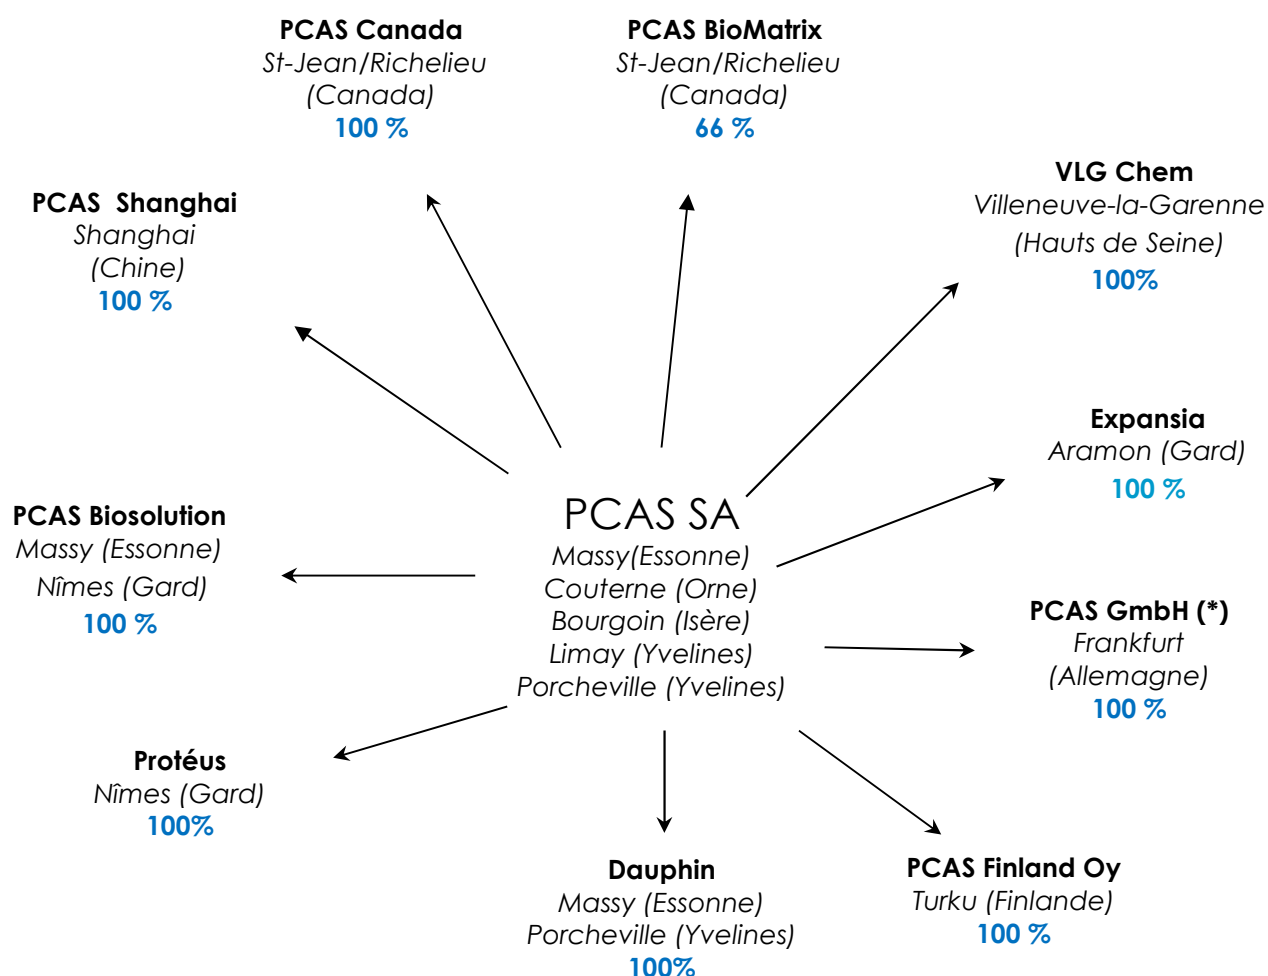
PCAS Canada
St-Jean/Richelieu
(Canada)
100 %

PCAS BioMatrix
St-Jean/Richelieu
(Canada)
66 %

PCAS  Shanghai
Shanghai
(Chine)
100 %

VLG Chem
Villeneuve-la-Garenne
(Hauts de Seine)
100%

Expansia
Aramon (Gard)
100 %

PCAS Biosolution
Massy (Essonne)
Nîmes (Gard)
100 %

PCAS SA
Massy(Essonne)
Couterne (Orne)
Bourgoin (Isère)
Limay (Yvelines)
Porcheville (Yvelines)

PCAS GmbH (*)
Frankfurt
(Allemagne)
100 %

Protéus
Nîmes (Gard)
100%

Dauphin
Massy (Essonne)
Porcheville (Yvelines)
100%

PCAS Finland Oy
Turku (Finlande)
100 %